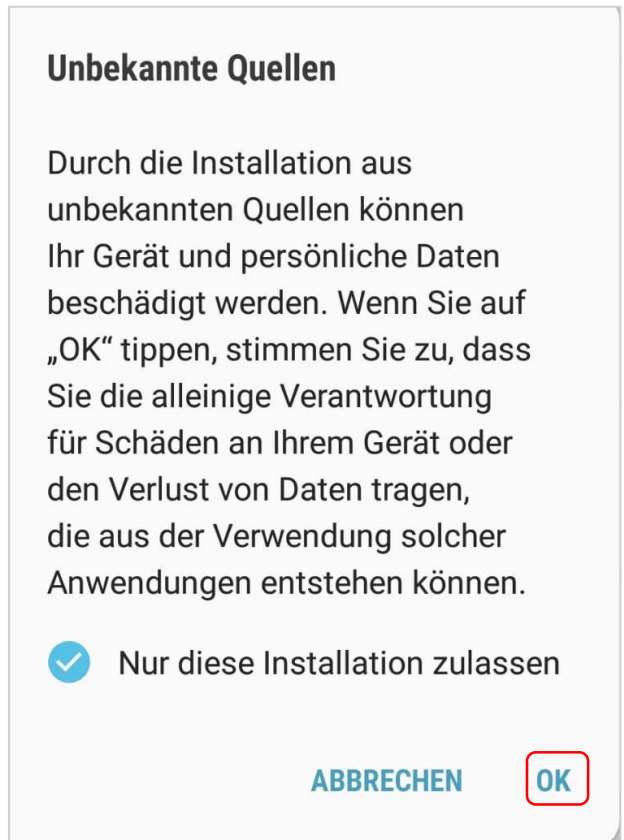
Unbekannte Quellen

Durch die Installation aus unbekannten Quellen können Ihr Gerät und persönliche Daten beschädigt werden. Wenn Sie auf „OK“ tippen, stimmen Sie zu, dass Sie die alleinige Verantwortung für Schäden an Ihrem Gerät oder den Verlust von Daten tragen, die aus der Verwendung solcher Anwendungen entstehen können.

Nur diese Installation zulassen

ABBRECHEN OK